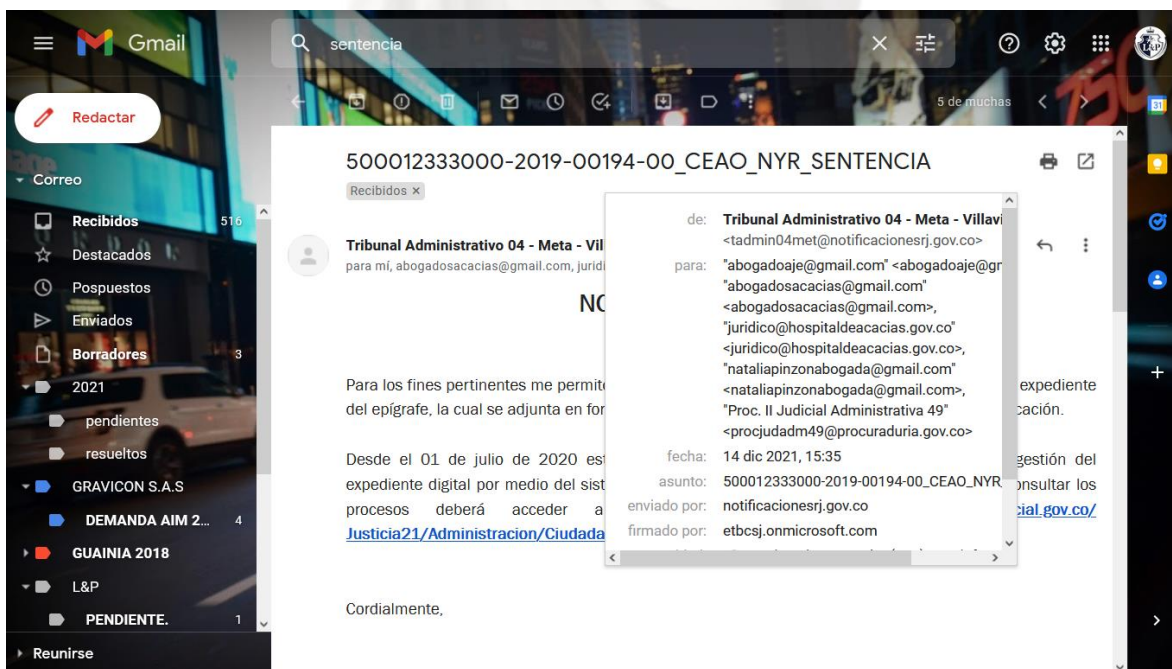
Gmail

sentencia

5 de muchas

Redactar

Correo

Recibidos 516

Destacados

Pospuestos

Enviados

Borradores 3

2021

pendientes

resueltos

GRAVICON S.A.S

DEMANDA AIM 2... 4

GUAINIA 2018

L&P

PENDIENTE. 1

Reunirse

500012333000-2019-00194-00_CEAO_NYR_SENTENCIA

Recibidos ×

Tribunal Administrativo 04 - Meta - Vil

para mí, abogadosacacias@gmail.com, juridi

NO

Para los fines pertinentes me permite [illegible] expediente del epígrafe, la cual se adjunta en for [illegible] cación.

Desde el 01 de julio de 2020 est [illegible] gestión del expediente digital por medio del sist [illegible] onsultar los procesos deberá acceder a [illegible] cial.gov.co/ Justicia21/Administracion/Ciudada

Cordialmente,

de: Tribunal Administrativo 04 - Meta - Villavi <tadmin04met@notificacionesrj.gov.co>

para: "abogadoaje@gmail.com" <abogadoaje@gr "abogadosacacias@gmail.com" <abogadosacacias@gmail.com>, "juridico@hospitaldeacacias.gov.co" <juridico@hospitaldeacacias.gov.co>, "nataliapinzonabogada@gmail.com" <nataliapinzonabogada@gmail.com>, "Proc. II Judicial Administrativa 49" <procjudadm49@procuraduria.gov.co>

fecha: 14 dic 2021, 15:35

asunto: 500012333000-2019-00194-00_CEAO_NYR

enviado por: notificacionesrj.gov.co

firmado por: etbcsj.onmicrosoft.com